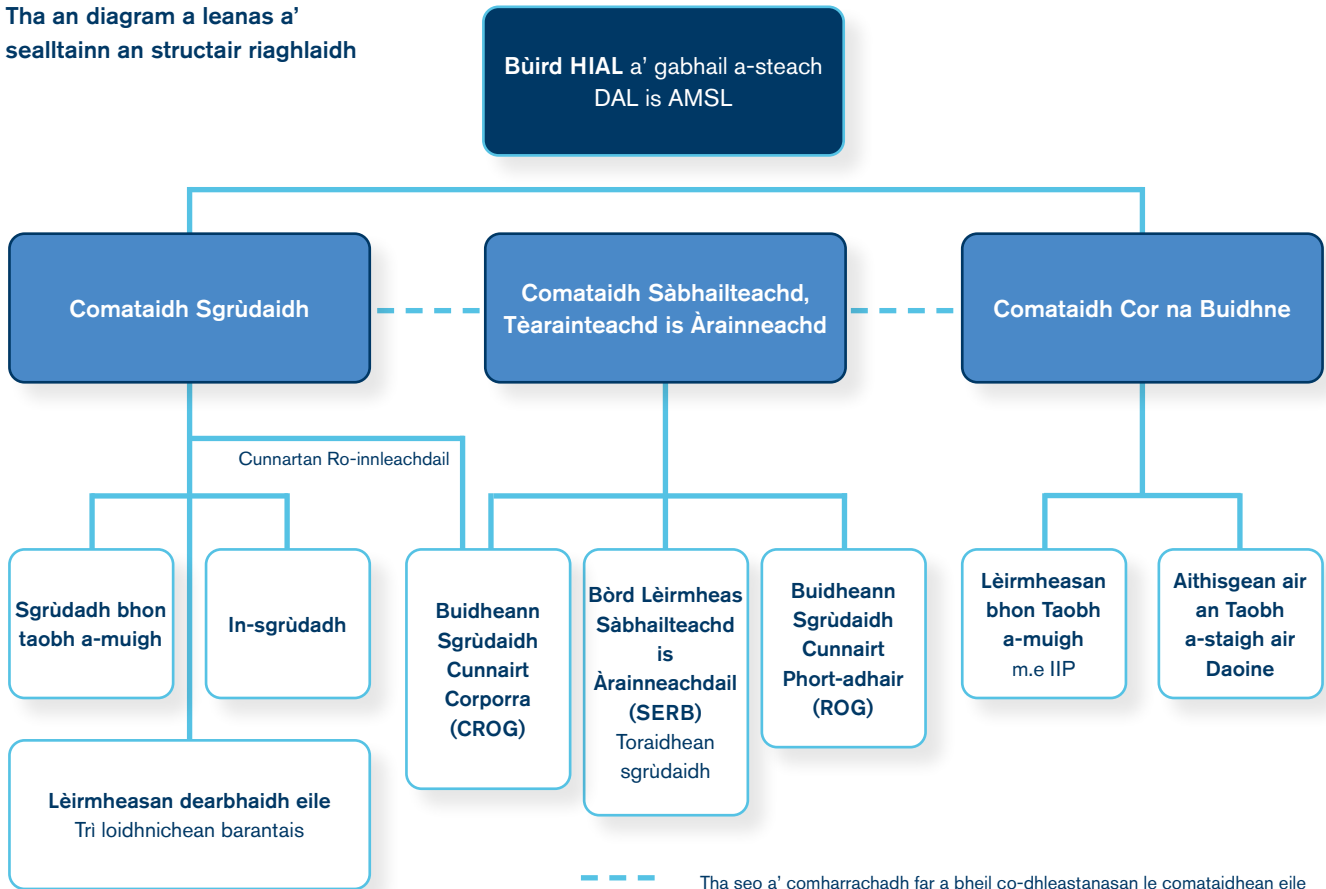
Tha an diagram a leanas a' sealltainn an structair riaghlaidh

Bùird HIAL a' gabhail a-steach DAL is AMSL

Comataidh Sgrùdaidh

Comataidh Sàbhailteachd, Tèarainteachd is Àrainneachd

Comataidh Cor na Buidhne

Cunnartan Ro-innleachdail

Sgrùdadh bhon taobh a-muigh

In-sgrùdadh

Buidheann Sgrùdaidh Cunnairt Corporra (CROG)

Bòrd Lèirmheas Sàbhailteachd is Àrainneachdail (SERB) Toraidhean sgrùdaidh

Buidheann Sgrùdaidh Cunnairt Phort-adhair (ROG)

Lèirmheasan bhon Taobh a-muigh m.e IIP

Aithisgean air an Taobh a-staigh air Daoine

Lèirmheasan dearbhaidh eile Trì loidhnichean barantais

Tha seo a' comharrachadh far a bheil co-dhleastanasan le comataidhean eile